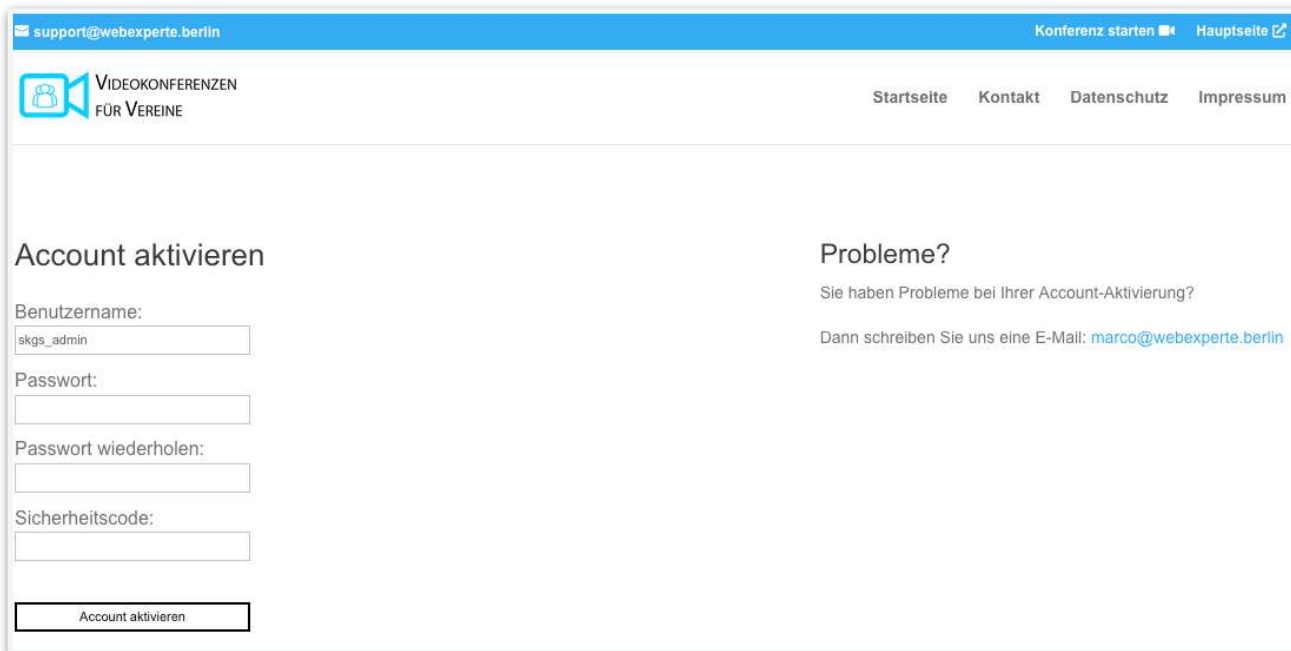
support@webexperte.berlin

Konferenz starten

Hauptseite

VIDEOKONFERENZEN FÜR VEREINE

Startseite

Kontakt

Datenschutz

Impressum

Account aktivieren

Benutzername:

skgs_admin

Passwort:

Passwort wiederholen:

Sicherheitscode:

Account aktivieren

Probleme?

Sie haben Probleme bei Ihrer Account-Aktivierung?

Dann schreiben Sie uns eine E-Mail: marco@webexperte.berlin